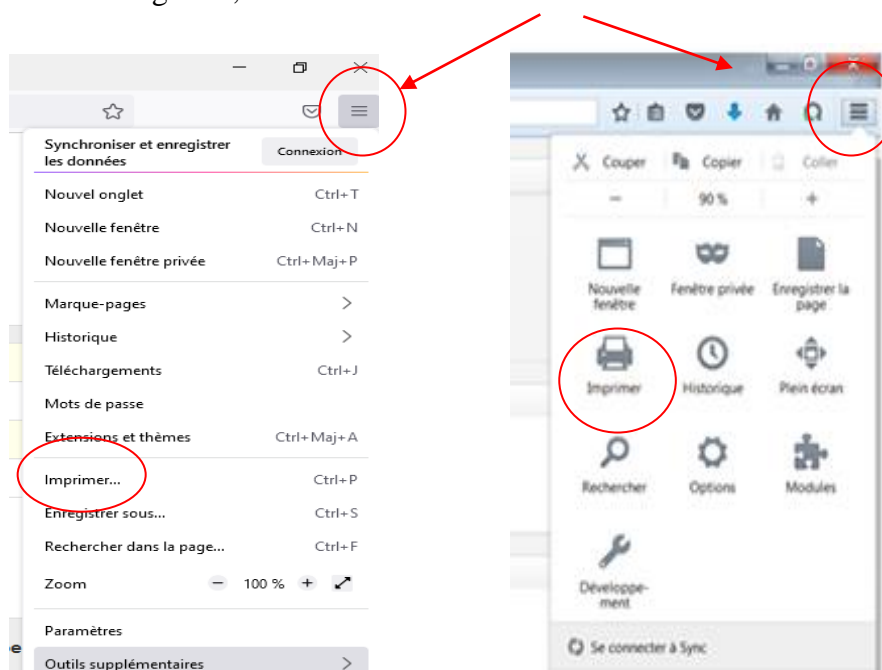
Synchroniser et enregistrer les données
Connexion
Nouvel onglet Ctrl+T
Nouvelle fenêtre Ctrl+N
Nouvelle fenêtre privée Ctrl+Maj+P
Marque-pages
Historique
Téléchargements Ctrl+J
Mots de passe
Extensions et thèmes Ctrl+Maj+A
Imprimer... Ctrl+P
Enregistrer sous... Ctrl+S
Rechercher dans la page... Ctrl+F
Zoom − 100 % +
Paramètres
Outils supplémentaires

Couper
Copier
Coller
−
90 %
+
Nouvelle fenêtre
Fenêtre privée
Enregistrer la page
Imprimer
Historique
Plein écran
Rechercher
Options
Modules
Développement
Se connecter à Sync